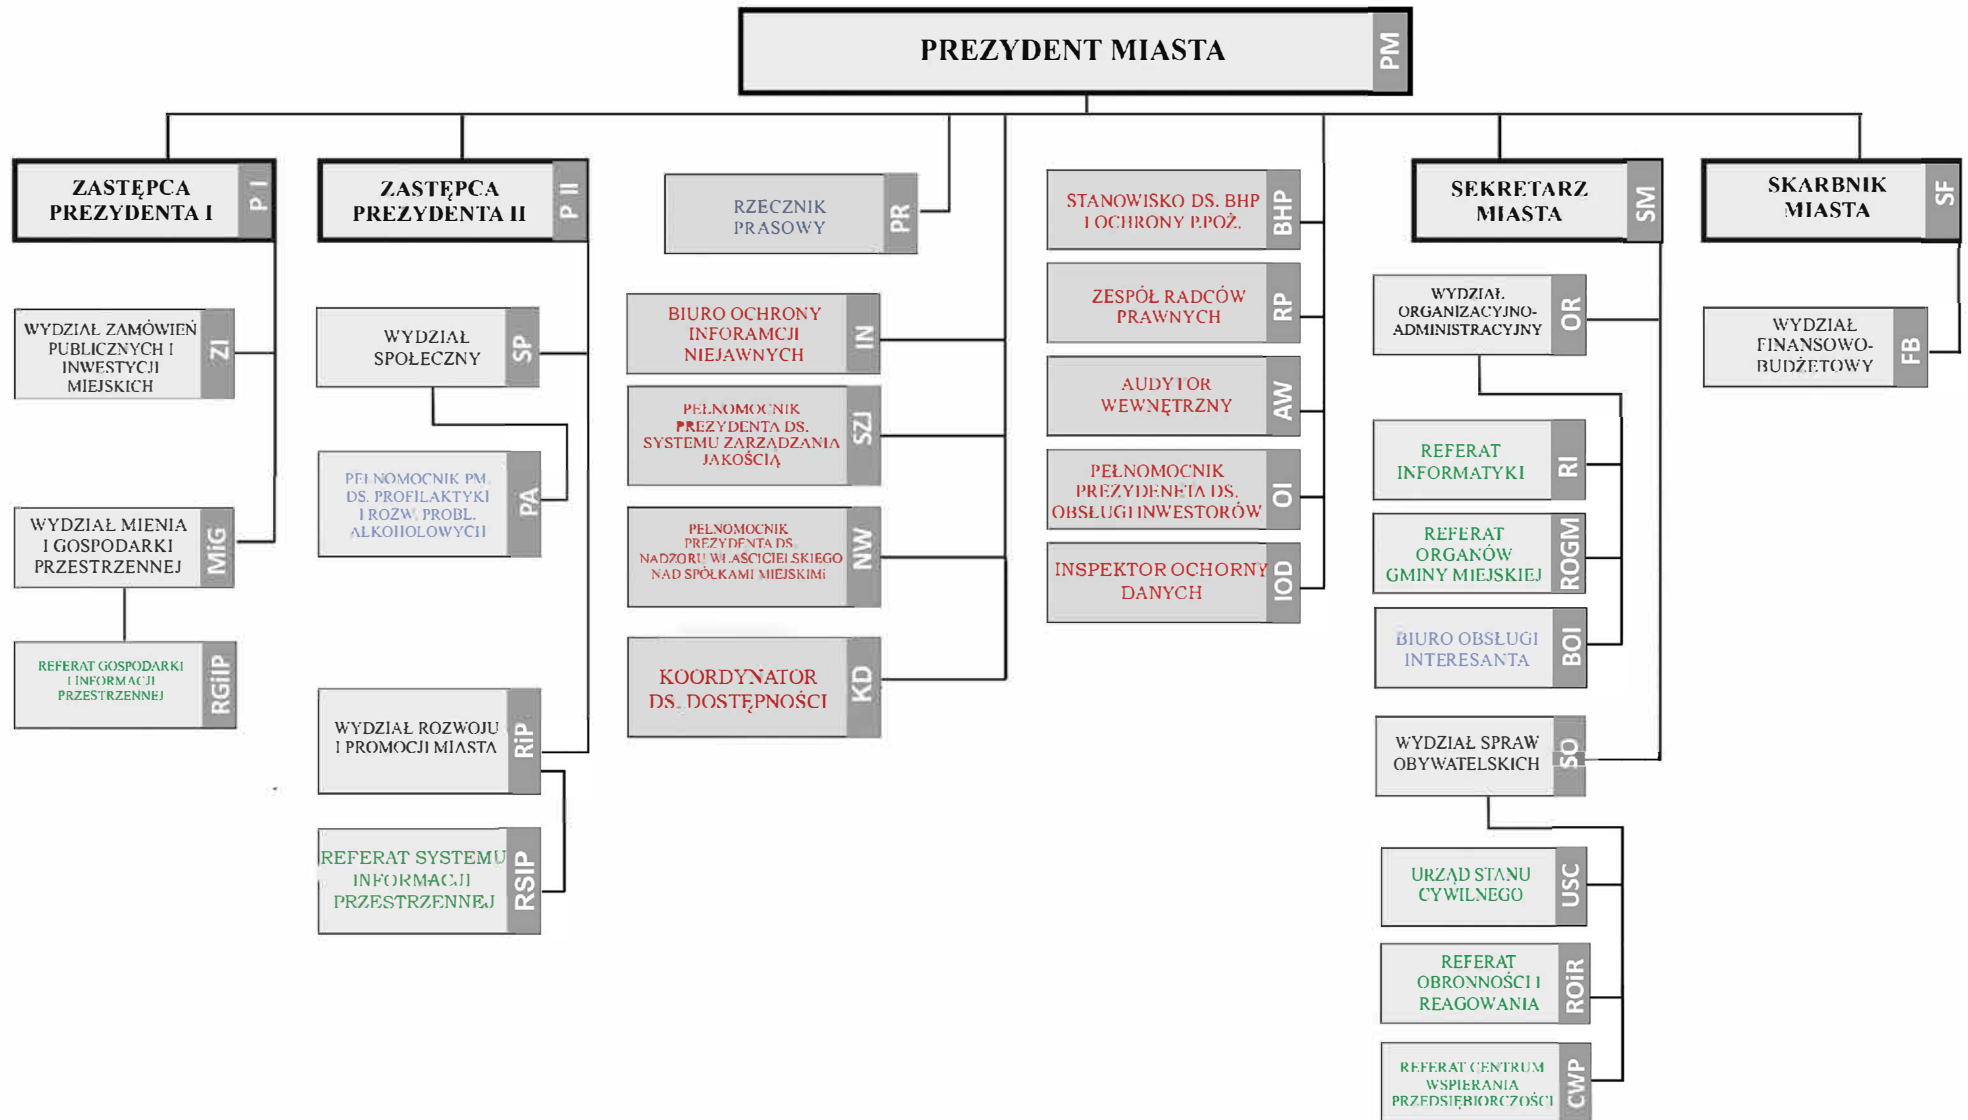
PREZYDENT MIASTA PM

ZASTĘPCA PREZYDENTA I P I

ZASTĘPCA PREZYDENTA II P II

RZECZNIK PRASOWY PR

STANOWISKO DS. BHP I OCHRONY P.POŻ. BHP

SEKRETARZ MIASTA SM

SKARBNIK MIASTA SF

WYDZIAŁ ZAMÓWIEŃ PUBLICZNYCH I INWESTYCJI MIEJSKICH ZI

WYDZIAŁ SPOŁECZNY SP

BIURO OCHRONY INFORAMCJI NIEJAWNYCH IN

ZESPÓŁ RADCÓW PRAWNYCH RP

WYDZIAŁ ORGANIZACYJNO-ADMINISTRACYJNY OR

WYDZIAŁ FINANSOWO-BUDŻETOWY FB

PEŁNOMOCNIK PREZYDENTA DS. SYSTEMU ZARZĄDZANIA JAKOŚCIĄ SZJ

AUDYTOR WEWNĘTRZNY AW

PEŁNOMOCNIK PM. DS. PROFILAKTYKI I ROZW. PROBL. ALKOHOLOWYCH PA

REFERAT INFORMATYKI RI

WYDZIAŁ MIENIA I GOSPODARKI PRZESTRZENNEJ MiG

PEŁNOMOCNIK PREZYDENTA DS. OBSŁUGI INWESTORÓW OI

PEŁNOMOCNIK PREZYDENTA DS. NADZORU WŁAŚCICIELSKIEGO NAD SPÓŁKAMI MIEJSKIMI NW

REFERAT ORGANÓW GMINY MIEJSKIEJ ROGM

INSPEKTOR OCHORNY DANYCH IOD

BIURO OBSŁUGI INTERESANTA BOI

REFERAT GOSPODARKI I INFORMACJI PRZESTRZENNEJ RGiIP

KOORDYNATOR DS. DOSTĘPNOŚCI KD

WYDZIAŁ ROZWOJU I PROMOCJI MIASTA RiP

WYDZIAŁ SPRAW OBYWATELSKICH SO

REFERAT SYSTEMU INFORMACJI PRZESTRZENNEJ RSIP

URZĄD STANU CYWILNEGO USC

REFERAT OBRONNOŚCI I REAGOWANIA ROiR

REFERAT CENTRUM WSPIERANIA PRZEDSIĘBIORCZOŚCI CWP